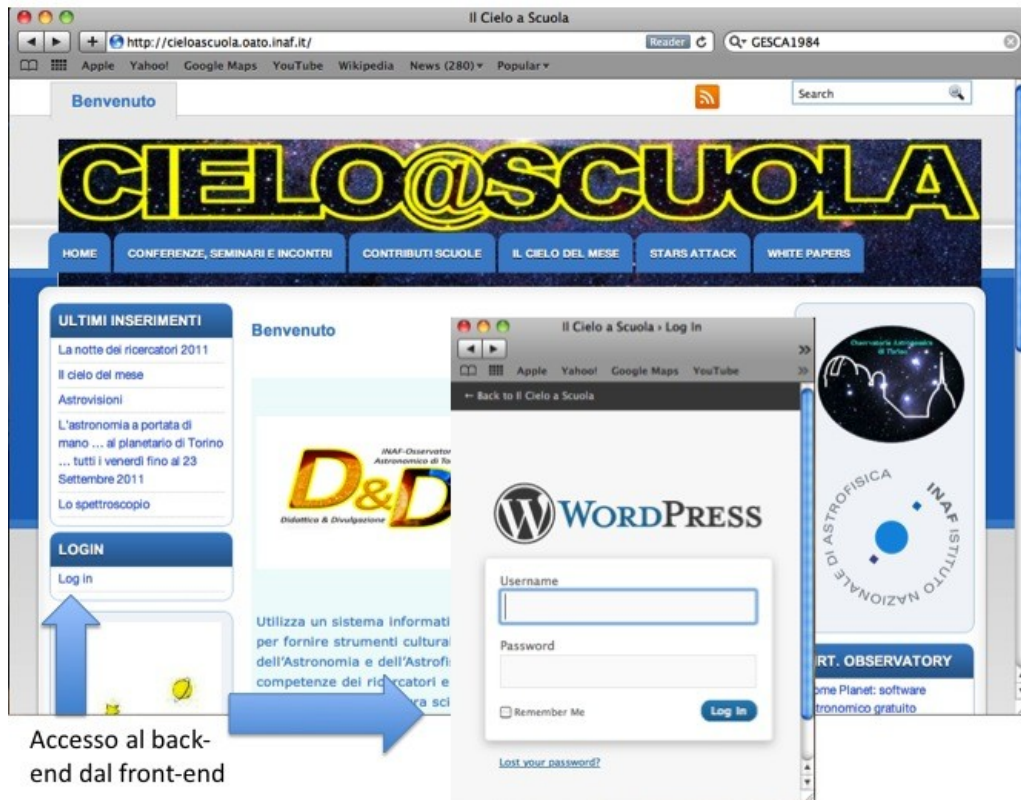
Il Cielo a Scuola

http://cieloascuola.oato.inaf.it/

Reader

GESCA1984

Apple Yahoo! Google Maps YouTube Wikipedia News (280) Popular

Benvenuto

Search

CIELO@SCUOLA

HOME CONFERENZE, SEMINARI E INCONTRI CONTRIBUTI SCUOLE IL CIELO DEL MESE STARS ATTACK WHITE PAPERS

ULTIMI INSERIMENTI

La notte dei ricercatori 2011

Il cielo del mese

Astrovisioni

L'astronomia a portata di mano ... al planetario di Torino ... tutti i venerdì fino al 23 Settembre 2011

Lo spettroscopio

LOGIN

Log in

Benvenuto

INAF-Osservatorio Astronomico di To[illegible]

D&D

Didattica & Divulgazione

Utilizza un sistema informat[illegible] per fornire strumenti cultura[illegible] dell'Astronomia e dell'Astrofi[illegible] competenze dei ricercatori e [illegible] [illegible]a sci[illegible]

Il Cielo a Scuola › Log In

Apple Yahoo! Google Maps YouTube

← Back to Il Cielo a Scuola

WordPress

Username

Password

Remember Me

Log In

Lost your password?

INAF ISTITUTO NAZIONALE DI ASTROFISICA

RT. OBSERVATORY

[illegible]me Planet: software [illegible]tronomico gratuito

Accesso al back-end dal front-end